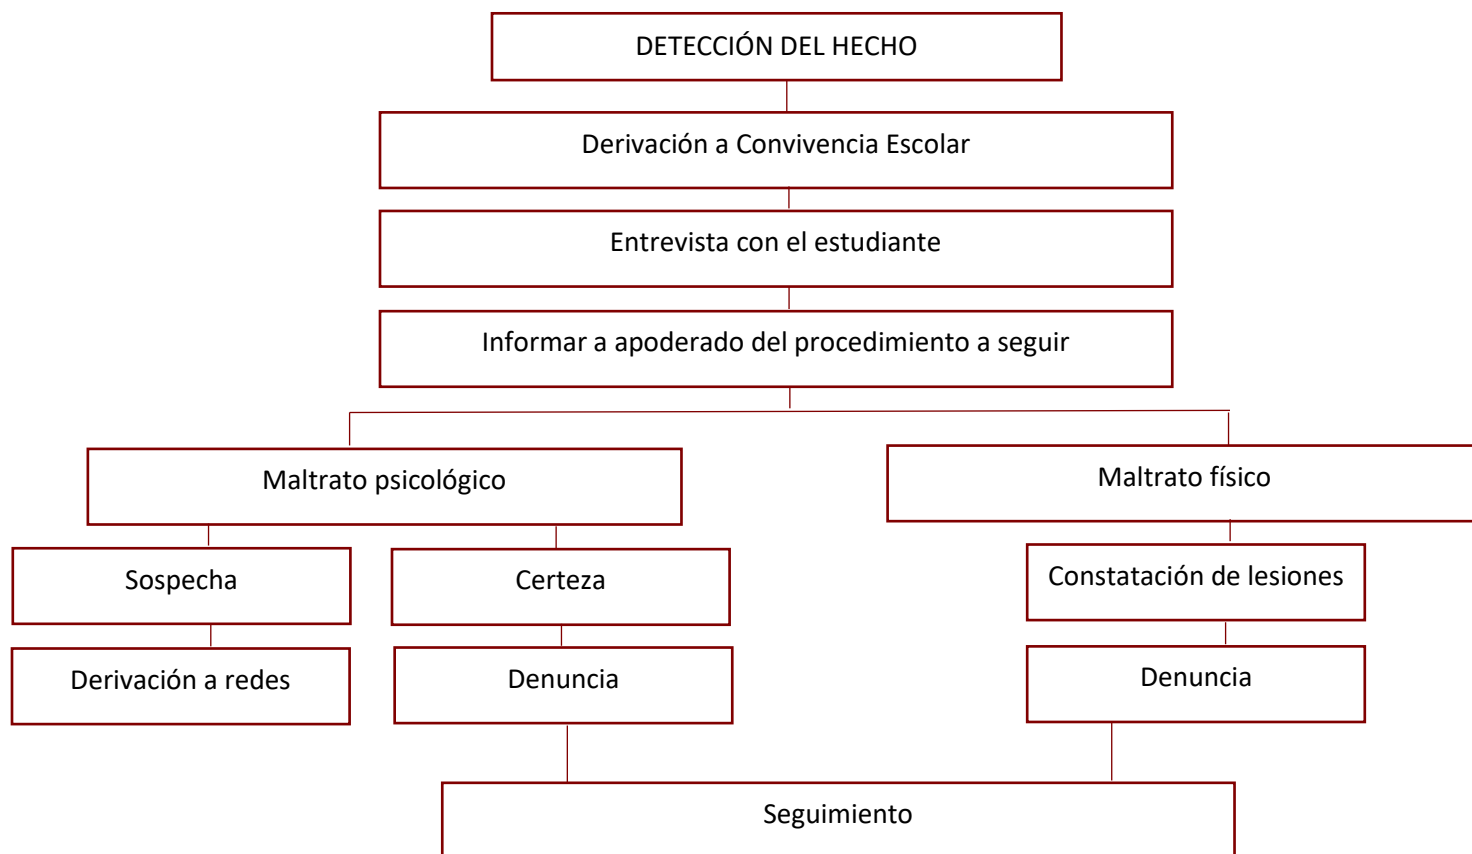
DETECCIÓN DEL HECHO

Derivación a Convivencia Escolar

Entrevista con el estudiante

Informar a apoderado del procedimiento a seguir

Maltrato psicológico

Maltrato físico

Sospecha

Certeza

Constatación de lesiones

Derivación a redes

Denuncia

Denuncia

Seguimiento